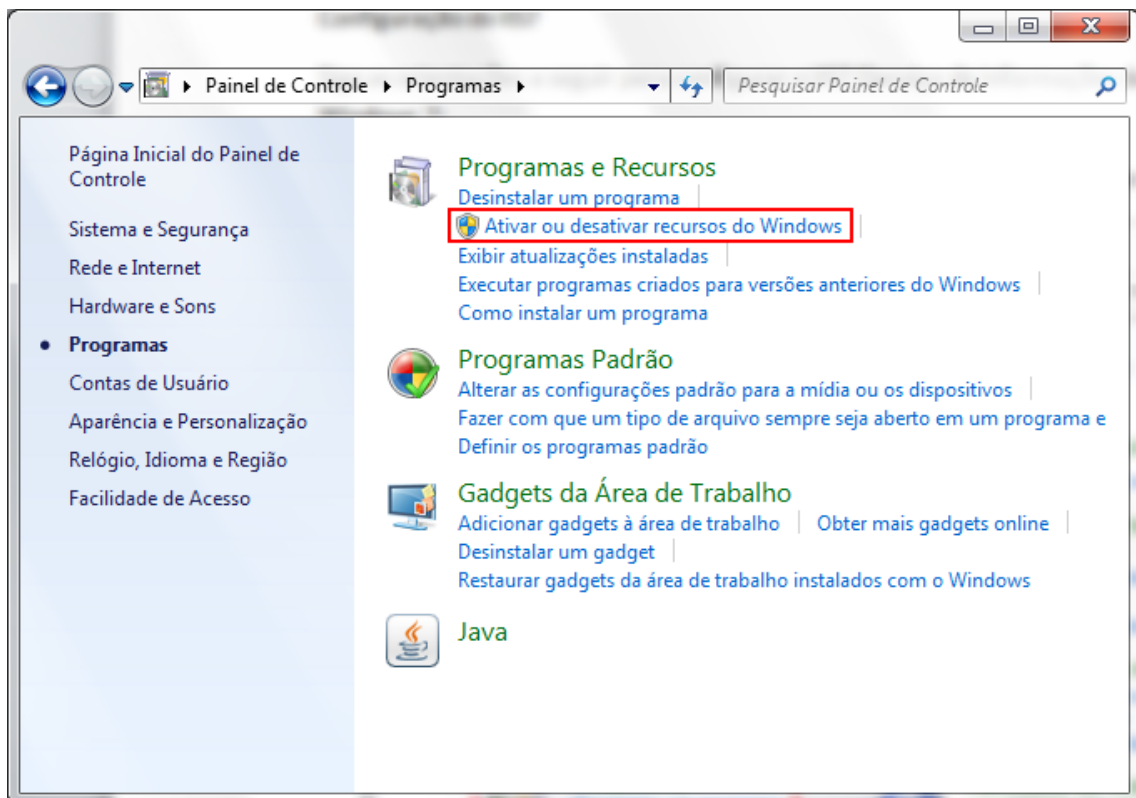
Painel de Controle ▸ Programas ▸

Pesquisar Painel de Controle

Página Inicial do Painel de Controle

Sistema e Segurança

Rede e Internet

Hardware e Sons

Programas

Contas de Usuário

Aparência e Personalização

Relógio, Idioma e Região

Facilidade de Acesso

Programas e Recursos

Desinstalar um programa

Ativar ou desativar recursos do Windows

Exibir atualizações instaladas

Executar programas criados para versões anteriores do Windows

Como instalar um programa

Programas Padrão

Alterar as configurações padrão para a mídia ou os dispositivos

Fazer com que um tipo de arquivo sempre seja aberto em um programa e

Definir os programas padrão

Gadgets da Área de Trabalho

Adicionar gadgets à área de trabalho

Obter mais gadgets online

Desinstalar um gadget

Restaurar gadgets da área de trabalho instalados com o Windows

Java